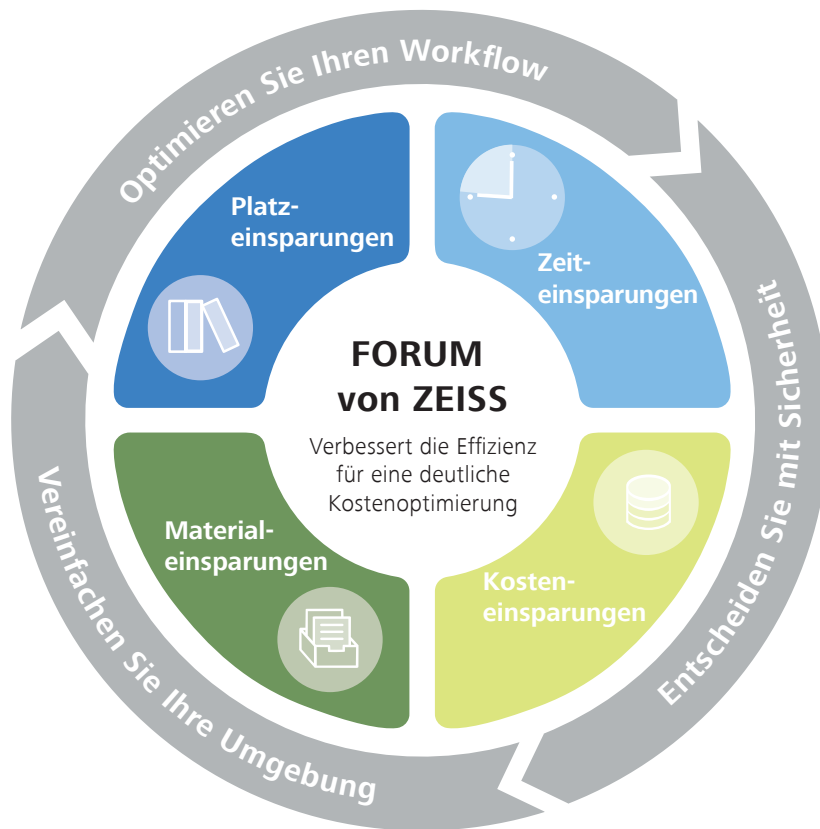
Optimieren Sie Ihren Workflow

Entscheiden Sie mit Sicherheit

Vereinfachen Sie Ihre Umgebung

Platzeinsparungen

Zeiteinsparungen

Materialeinsparungen

Kosteneinsparungen

FORUM von ZEISS

Verbessert die Effizienz für eine deutliche Kostenoptimierung